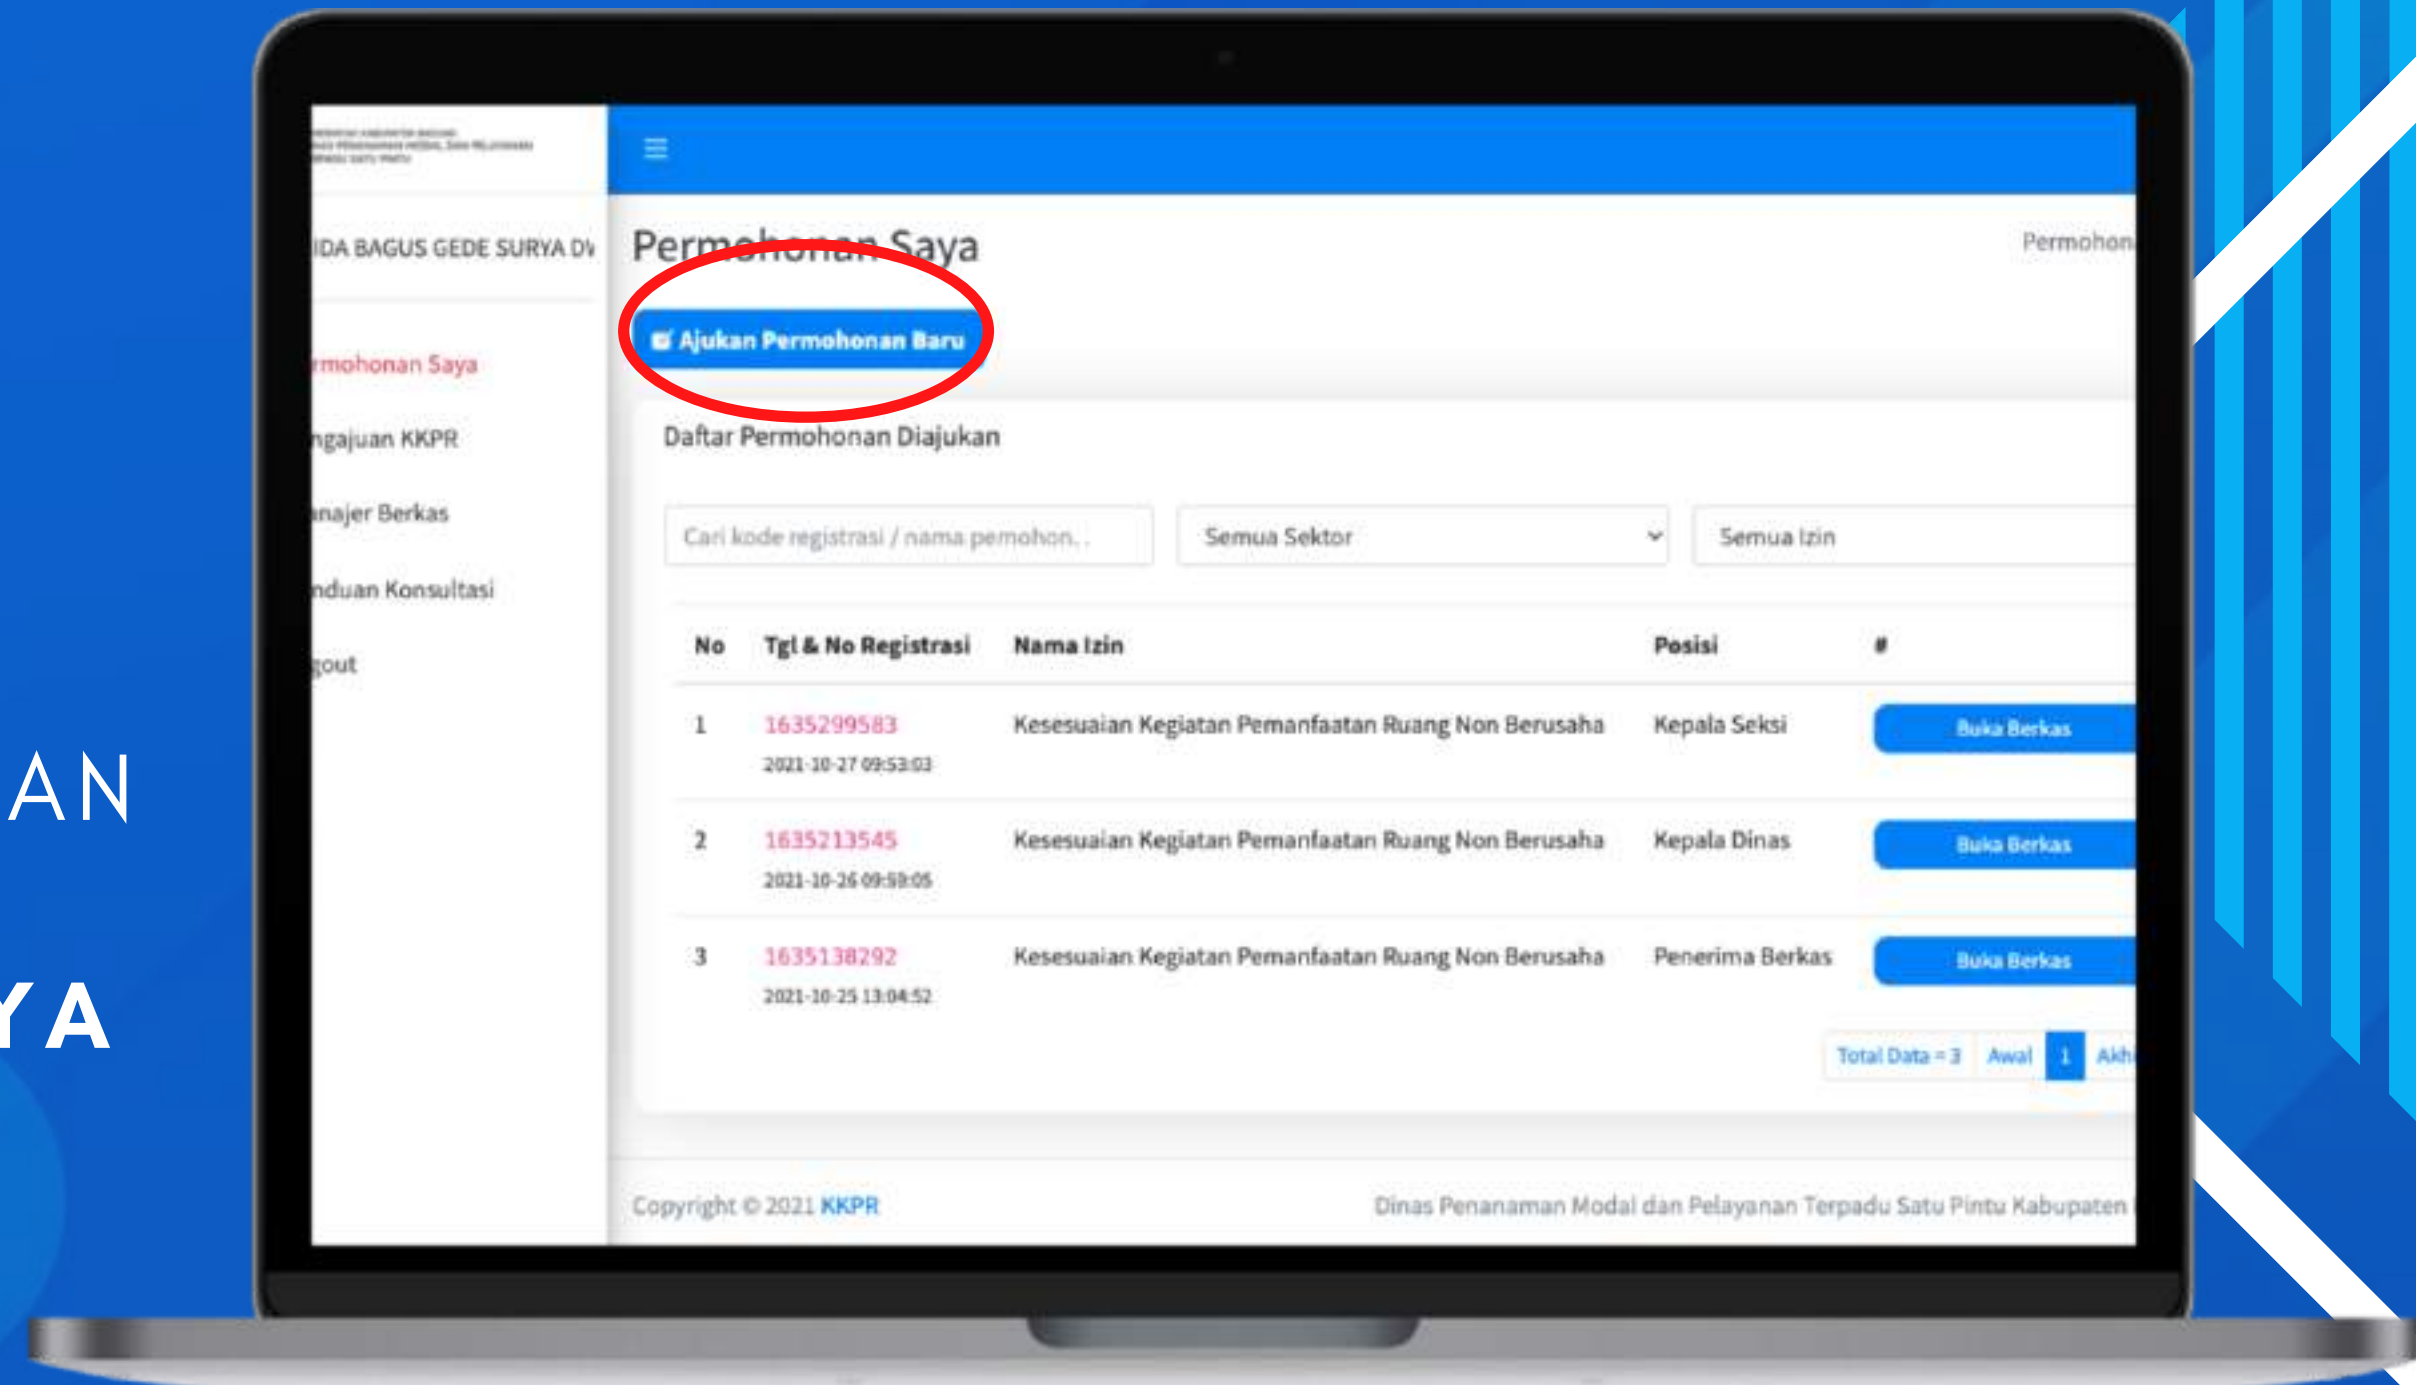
AN

YA

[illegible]

IDA BAGUS GEDE SURYA D

rmohonan Saya

ngajuan KKPR

najer Berkas

nduan Konsultasi

gout

Permohonan Saya

Permohon

Ajukan Permohonan Baru

Daftar Permohonan Diajukan

Cari kode registrasi / nama pemohon..

Semua Sektor

Semua Izin

| No | Tgl & No Registrasi | Nama Izin | Posisi | # |
|---|---|---|---|---|
| 1 | 1635299583 2021-10-27 09:53:03 | Kesesuaian Kegiatan Pemanfaatan Ruang Non Berusaha | Kepala Seksi | Buka Berkas |
| 2 | 1635213545 2021-10-26 09:59:05 | Kesesuaian Kegiatan Pemanfaatan Ruang Non Berusaha | Kepala Dinas | Buka Berkas |
| 3 | 1635138292 2021-10-25 13:04:52 | Kesesuaian Kegiatan Pemanfaatan Ruang Non Berusaha | Penerima Berkas | Buka Berkas |

Total Data = 3 Awal 1 Akh

Copyright © 2021 KKPR

Dinas Penanaman Modal dan Pelayanan Terpadu Satu Pintu Kabupaten